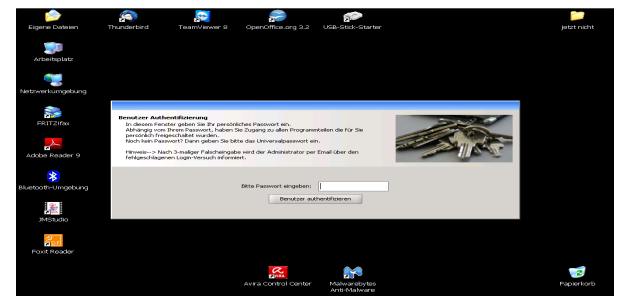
Eigene Dateien
Thunderbird
TeamViewer 8
OpenOffice.org 3.2
USB-Stick-Starter
jetzt nicht
Arbeitsplatz
Netzwerkumgebung
FRITZ!fax
Adobe Reader 9
Bluetooth-Umgebung
JMStudio
Foxit Reader

Benutzer Authentifizierung
In diesem Fenster geben Sie Ihr persönliches Passwort ein.
Abhängig von Ihrem Passwort, haben Sie Zugang zu allen Programmteilen die für Sie persönlich freigeschaltet wurden.
Noch kein Passwort? Dann geben Sie bitte das Universalpasswort ein.

Hinweis--> Nach 3-maliger Falscheingabe wird der Administrator per Email über den fehlgeschlagenen Login-Versuch informiert.

Bitte Passwort eingeben:
Benutzer authentifizieren

Avira Control Center
Malwarebytes Anti-Malware
Papierkorb